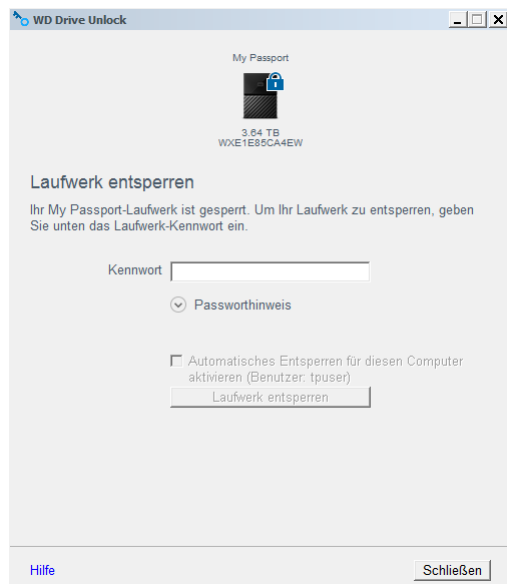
WD Drive Unlock

My Passport

3.64 TB
WXE1E85CA4EW

Laufwerk entsperren

Ihr My Passport-Laufwerk ist gesperrt. Um Ihr Laufwerk zu entsperren, geben Sie unten das Laufwerk-Kennwort ein.

Kennwort

Passworthinweis

Automatisches Entsperren für diesen Computer aktivieren (Benutzer: tpuser)

Laufwerk entsperren

Hilfe

Schließen